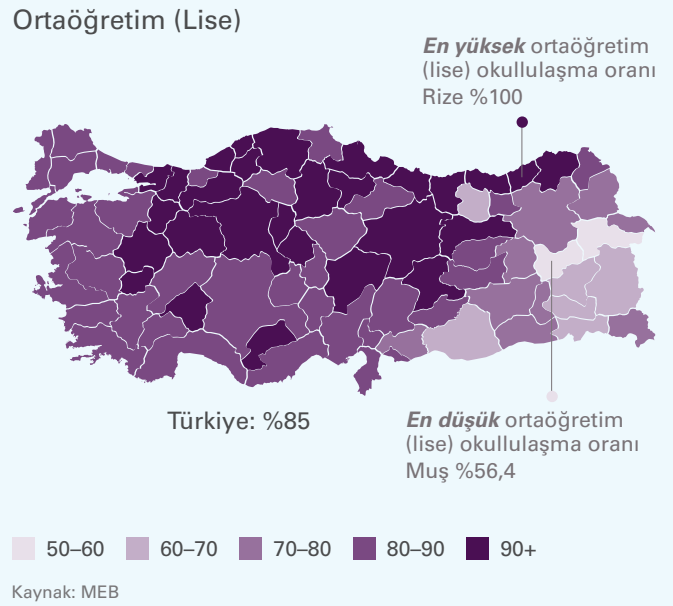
Ortaöğretim (Lise)

***En yüksek*** ortaöğretim (lise) okullulaşma oranı Rize %100

Türkiye: %85

***En düşük*** ortaöğretim (lise) okullulaşma oranı Muş %56,4

50–60
60–70
70–80
80–90
90+

Kaynak: MEB